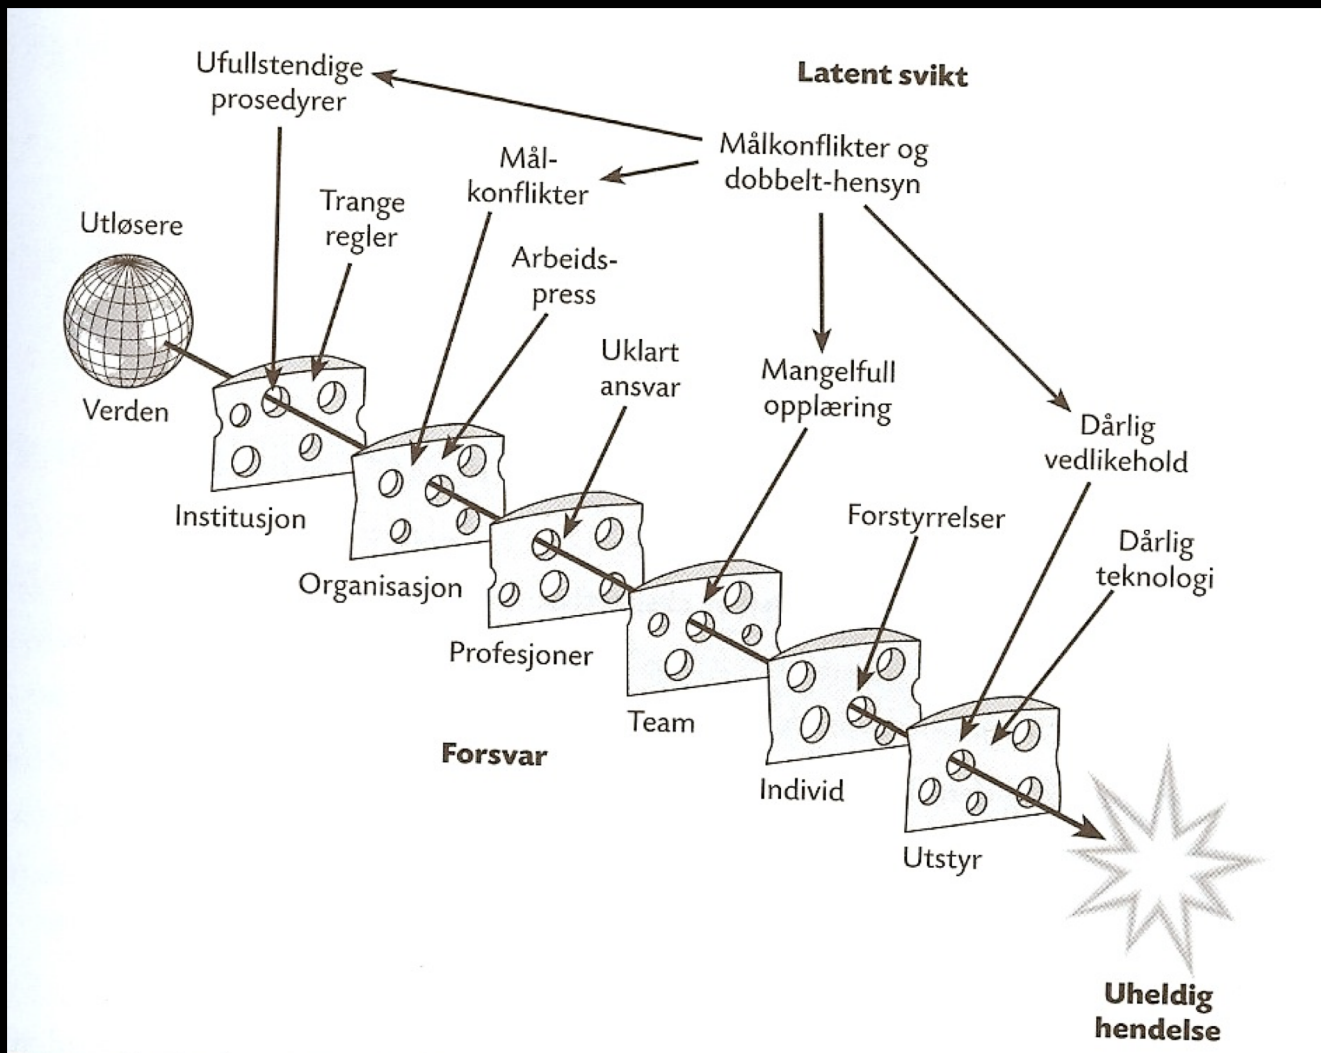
Ufullstendige prosedyrer

Latent svikt

Målkonflikter og dobbelt-hensyn

Mål-konflikter

Trange regler

Utløsere

Arbeids-press

Uklart ansvar

Mangelfull opplæring

Verden

Dårlig vedlikehold

Institusjon

Forstyrrelser

Dårlig teknologi

Organisasjon

Profesjoner

Team

Forsvar

Individ

Utstyr

Uheldig hendelse